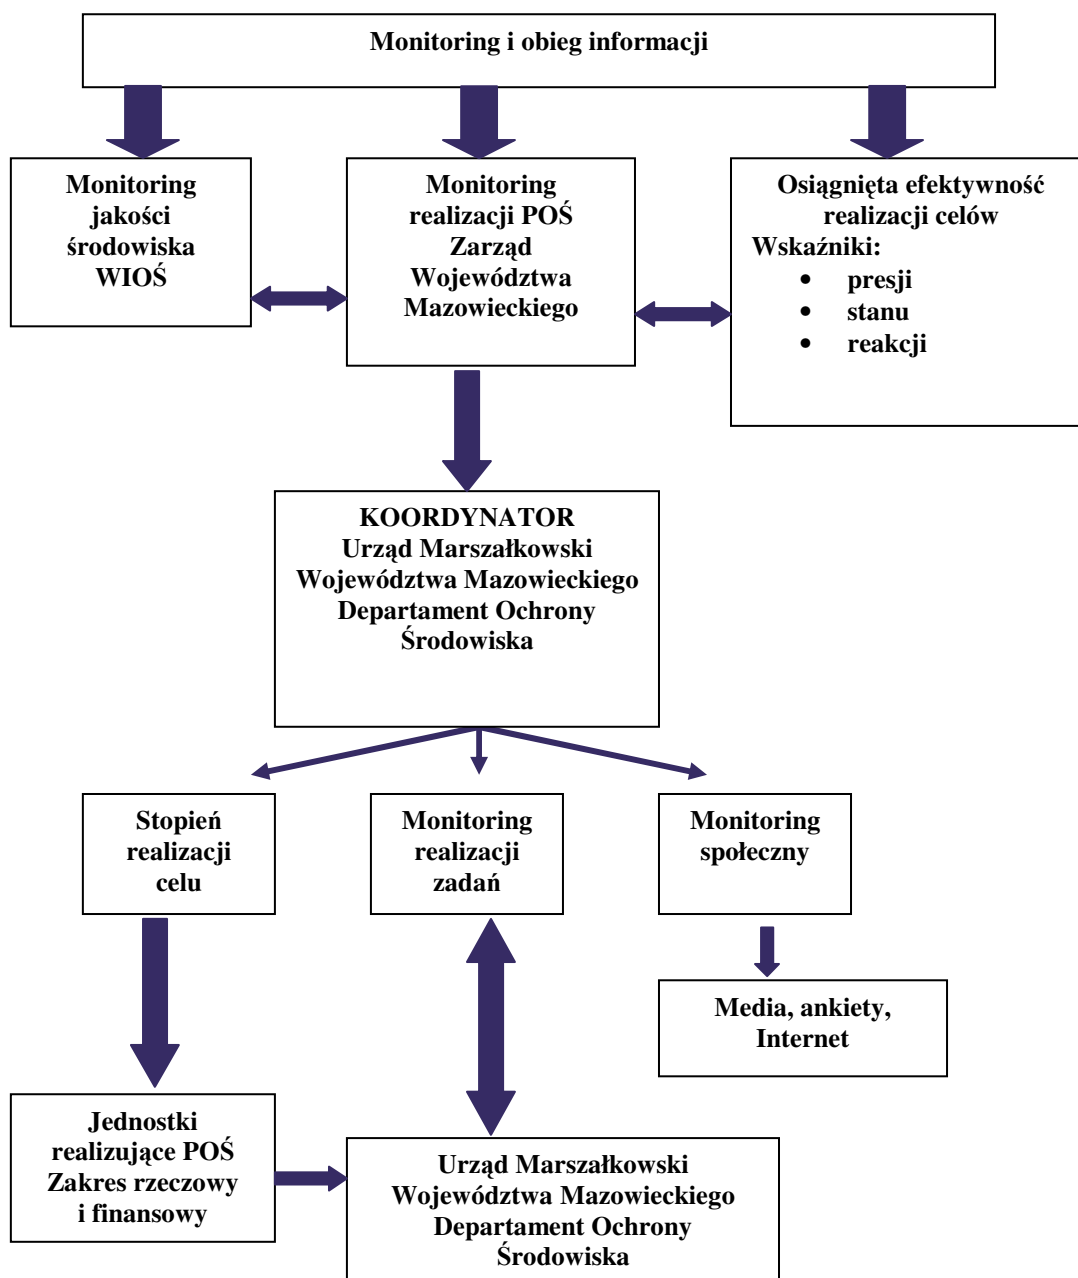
Monitoring i obieg informacji

Monitoring jakości środowiska WIOŚ

Monitoring realizacji POŚ Zarząd Województwa Mazowieckiego

Osiągnięta efektywność realizacji celów
Wskaźniki:
- presji
- stanu
- reakcji

KOORDYNATOR
Urząd Marszałkowski Województwa Mazowieckiego Departament Ochrony Środowiska

Stopień realizacji celu

Monitoring realizacji zadań

Monitoring społeczny

Media, ankiety, Internet

Jednostki realizujące POŚ Zakres rzeczowy i finansowy

Urząd Marszałkowski Województwa Mazowieckiego Departament Ochrony Środowiska